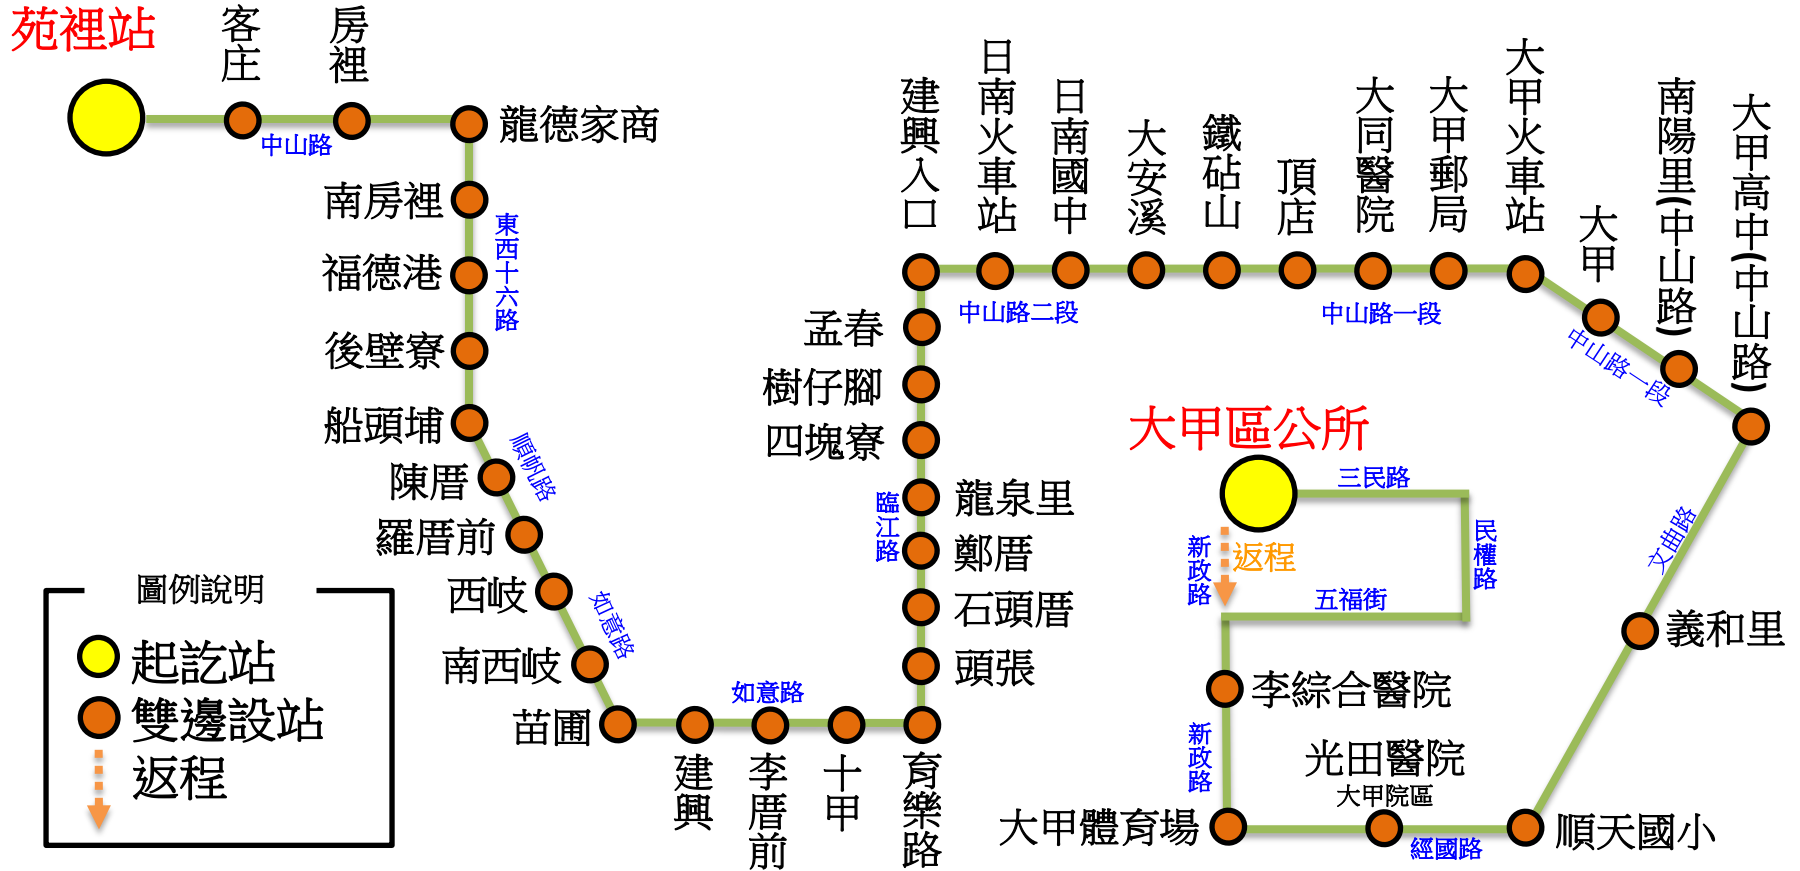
苑裡站
客庄
房裡
龍德家商
中山路
南房裡
福德港
後壁寮
東西十六路
船頭埔
陳厝
羅厝前
順帆路
西岐
南西岐
如意路
苗圃
建興
李厝前
十甲
如意路
育樂路
孟春
樹仔腳
四塊寮
龍泉里
鄭厝
石頭厝
頭張
臨江路
建興入口
日南火車站
日南國中
大安溪
鐵砧山
頂店
大同醫院
大甲郵局
大甲火車站
中山路二段
中山路一段
大甲
南陽里(中山路)
大甲高中(中山路)
中山路一段
大甲區公所
三民路
民權路
新政路
返程
五福街
李綜合醫院
新政路
光田醫院
大甲院區
大甲體育場
經國路
順天國小
文曲路
義和里
圖例說明
起訖站
雙邊設站
返程